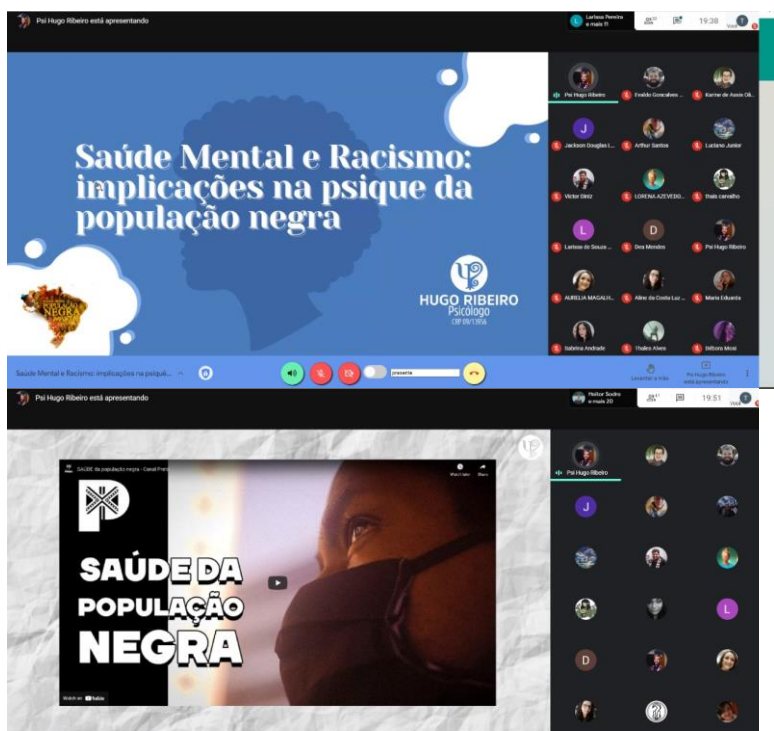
Psi Hugo Ribeiro está apresentando

Lariesa Pereira e mais 11

19:38

Saúde Mental e Racismo: implicações na psique da população negra

HUGO RIBEIRO
Psicólogo
CRP 09/13956

Psi Hugo Ribeiro
Evaldo Gonçalves
Karme de Assis Oli...
Jackson Douglas I...
Arthur Santos
Luciano Junior
Victor Diniz
LORENA AZEVEDO...
thais carvalho
Larissa de Souza...
Dea Mendes
Psi Hugo Ribeiro
AURELIA MAGALH...
Aline da Costa Luz...
Maria Eduarda
Sabrina Andrade
Thales Alves
Bittora Mosi

Saúde Mental e Racismo: implicações na psiqué...

presente

Levantar a mão

Psi Hugo Ribeiro está apresentando

Psi Hugo Ribeiro está apresentando

Heitor Sodré e mais 20

19:51

SAÚDE da população negra - Canal Preto

SAÚDE DA POPULAÇÃO NEGRA

Watch on YouTube

Psi Hugo Ribeiro